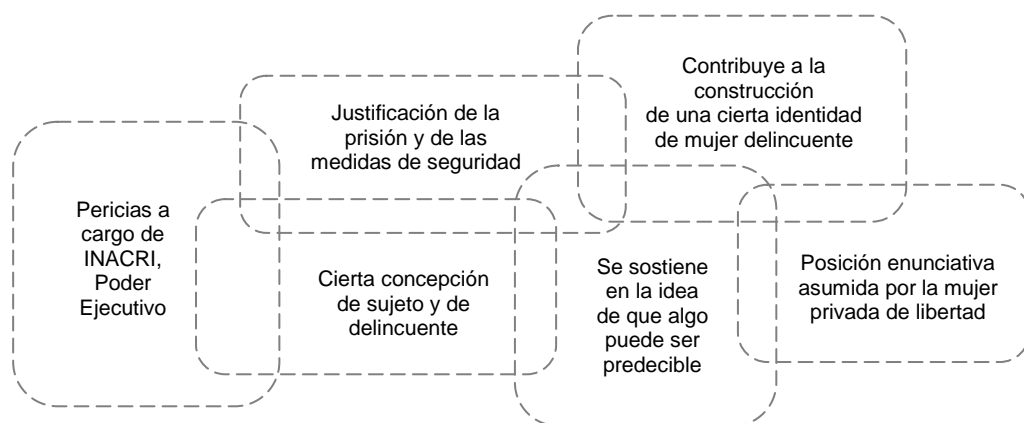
Pericias a cargo de INACRI, Poder Ejecutivo

Justificación de la prisión y de las medidas de seguridad

Cierta concepción de sujeto y de delincuente

Contribuye a la construcción de una cierta identidad de mujer delincuente

Se sostiene en la idea de que algo puede ser predecible

Posición enunciativa asumida por la mujer privada de libertad